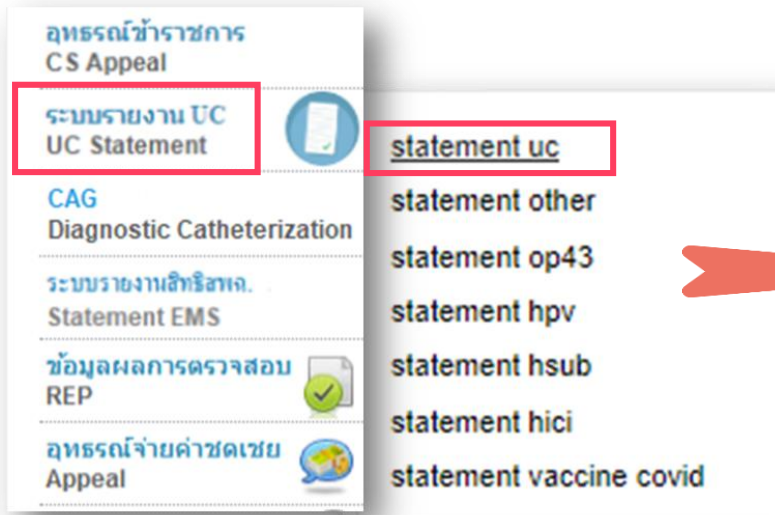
อุทธรณ์ข้าราชการ
CS Appeal

ระบบรายงาน UC
UC Statement

CAG
Diagnostic Catheterization

ระบบรายงานสิทธิสพฉ.
Statement EMS

ข้อมูลผลการตรวจสอบ
REP

อุทธรณ์จ่ายค่าชดเชย
Appeal

statement uc
statement other
statement op43
statement hpv
statement hsub
statement hici
statement vaccine covid